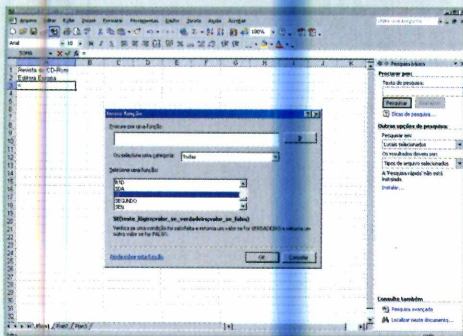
Revista do CD-Rom
Editora Europa

Inserir função

Procure por uma função:

Ou selecione uma categoria: Todas

Selecione uma função:

SEGUNDO

SE(teste_lógico;valor_se_verdadeiro;valor_se_falso)

Verifica se uma condição foi satisfeita e retorna um valor se for VERDADEIRO e retorna um outro valor se for FALSO.

Ajuda sobre esta função

OK

Cancelar

Pesquisa básica

Procurar por:

Texto da pesquisa:

Pesquisar

Dicas de pesquisa...

Outras opções de pesquisa:

Pesquisar em:

Locais selecionados

Os resultados devem ser:

Tipos de arquivo selecionados

Instalar...

Consulte também

Pesquisa avançada

Localizar neste documento...